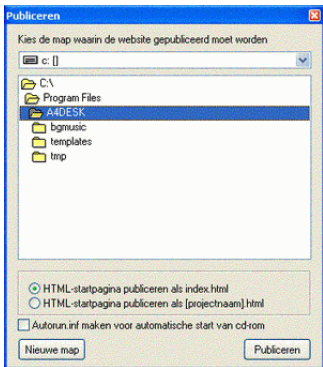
Publiceren

Kies de map waarin de website gepubliceerd moet worden

c: []

C:\
Program Files
A4DESK
bgmusic
templates
tmp

HTML-startpagina publiceren als index.html
HTML-startpagina publiceren als [projectnaam].html

Autorun.inf maken voor automatische start van cd-rom

Nieuwe map
Publiceren